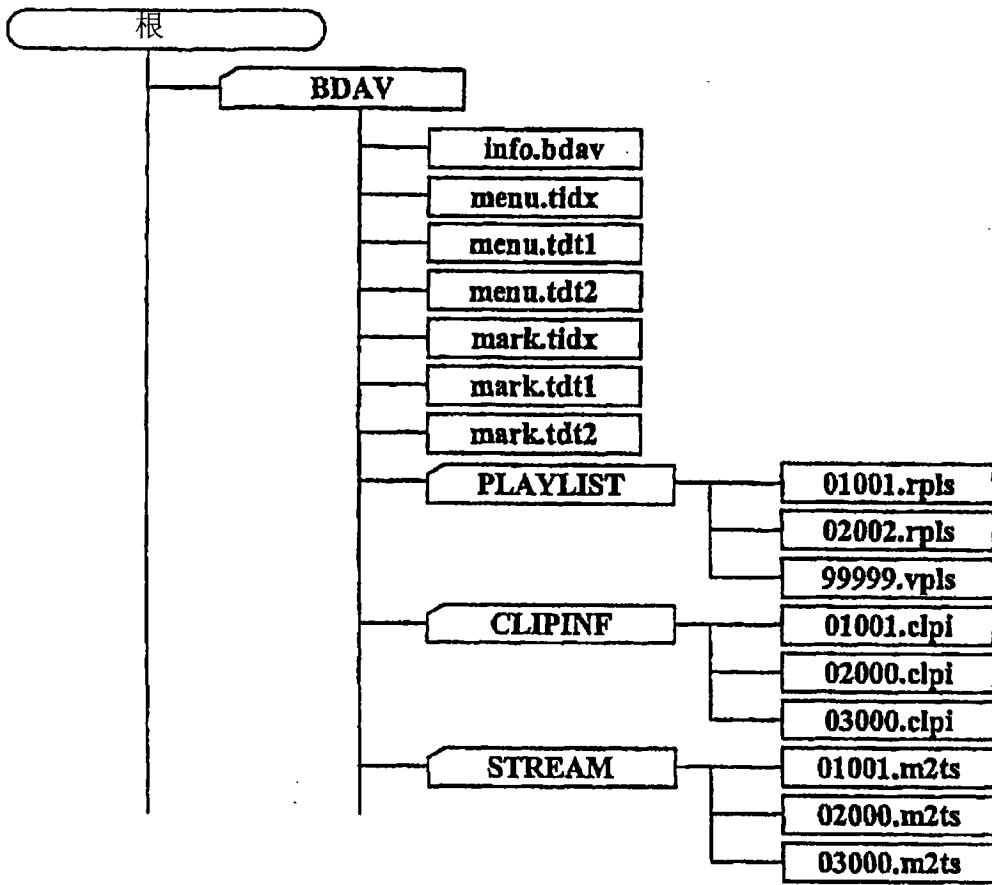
根

BDAV

info.bdav

menu.tidx

menu.tdt1

menu.tdt2

mark.tidx

mark.tdt1

mark.tdt2

PLAYLIST

01001.rpls

02002.rpls

99999.vpls

CLIPINF

01001.clpi

02000.clpi

03000.clpi

STREAM

01001.m2ts

02000.m2ts

03000.m2ts